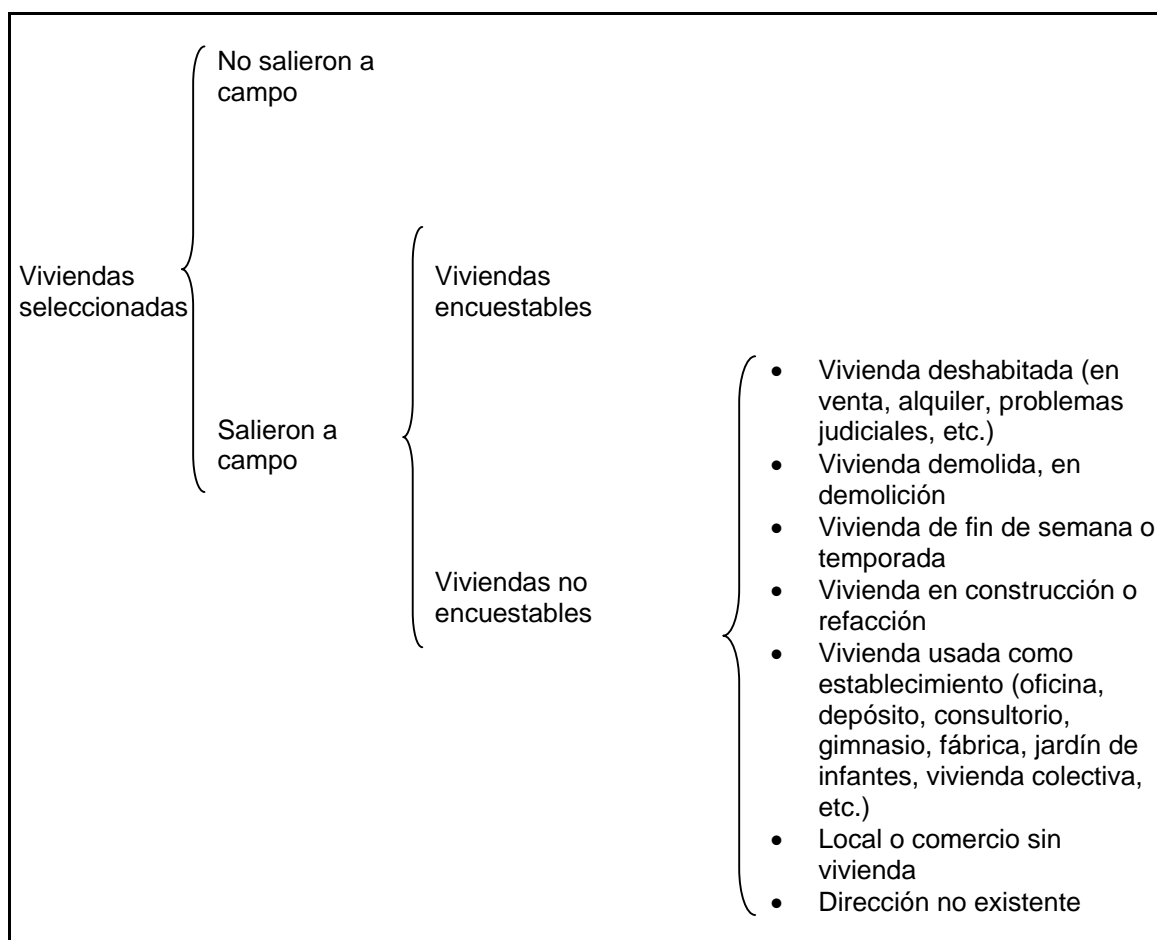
Viviendas seleccionadas

No salieron a campo

Salieron a campo

Viviendas encuestables

Viviendas no encuestables

- Vivienda deshabitada (en venta, alquiler, problemas judiciales, etc.)
- Vivienda demolida, en demolición
- Vivienda de fin de semana o temporada
- Vivienda en construcción o refacción
- Vivienda usada como establecimiento (oficina, depósito, consultorio, gimnasio, fábrica, jardín de infantes, vivienda colectiva, etc.)
- Local o comercio sin vivienda
- Dirección no existente